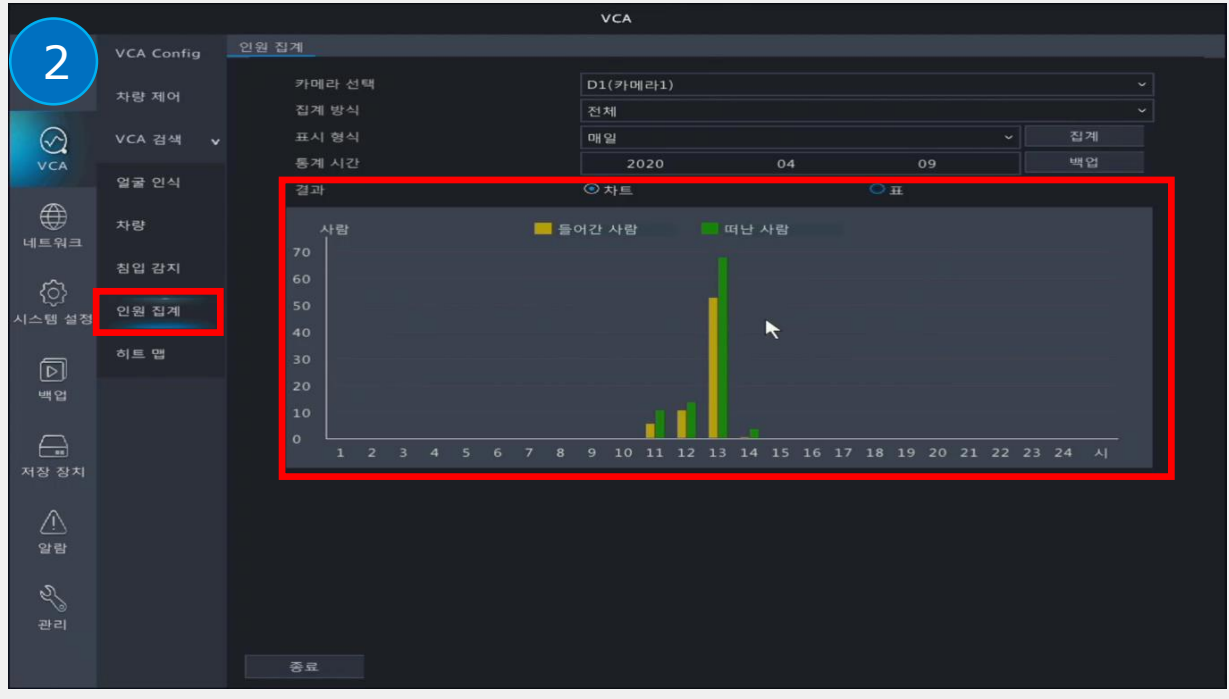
VCA

2

VCA

네트워크

시스템 설정

백업

저장 장치

알람

관리

VCA Config

차량 제어

VCA 검색

얼굴 인식

차량

침입 감지

인원 집계

히트 맵

인원 집계

카메라 선택 D1(카메라1)

집계 방식 전체

표시 형식 매일 집계

통계 시간 2020 04 09 백업

결과 차트 표

사람

들어간 사람 떠난 사람

70
60
50
40
30
20
10
0

1 2 3 4 5 6 7 8 9 10 11 12 13 14 15 16 17 18 19 20 21 22 23 24 시

종료